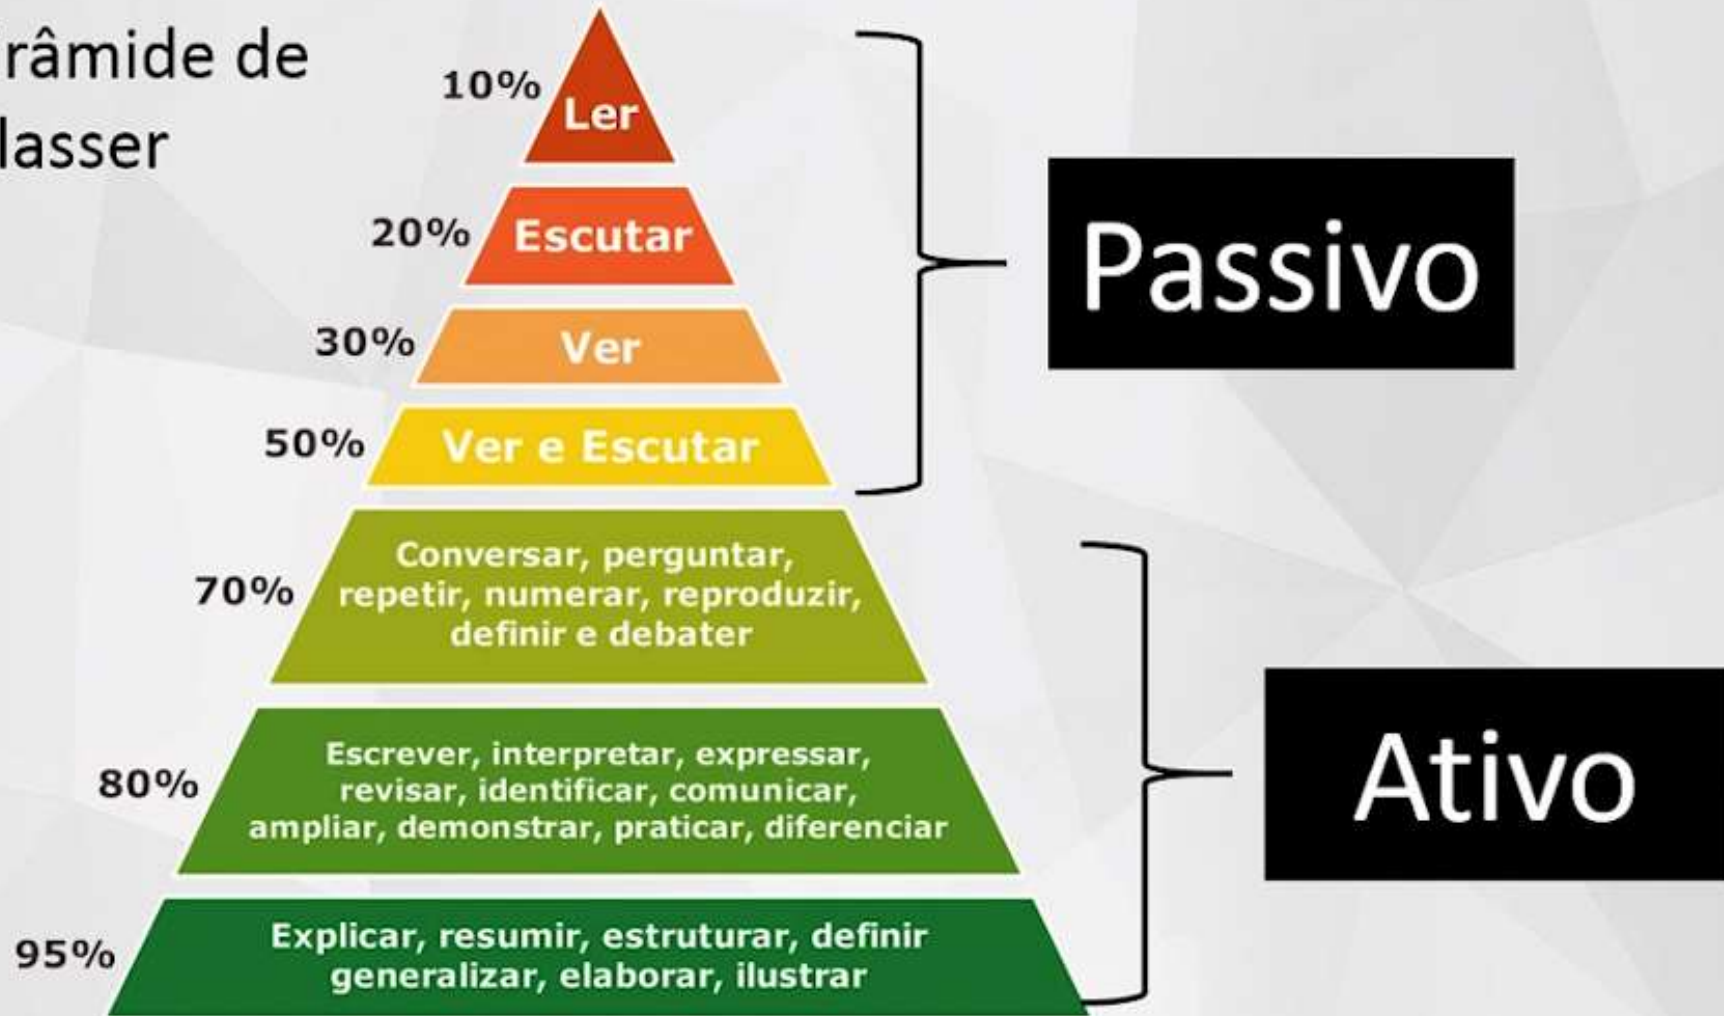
râmide de
lasser

10% Ler

20% Escutar

30% Ver

50% Ver e Escutar

70% Conversar, perguntar, repetir, numerar, reproduzir, definir e debater

80% Escrever, interpretar, expressar, revisar, identificar, comunicar, ampliar, demonstrar, praticar, diferenciar

95% Explicar, resumir, estruturar, definir generalizar, elaborar, ilustrar

Passivo

Ativo